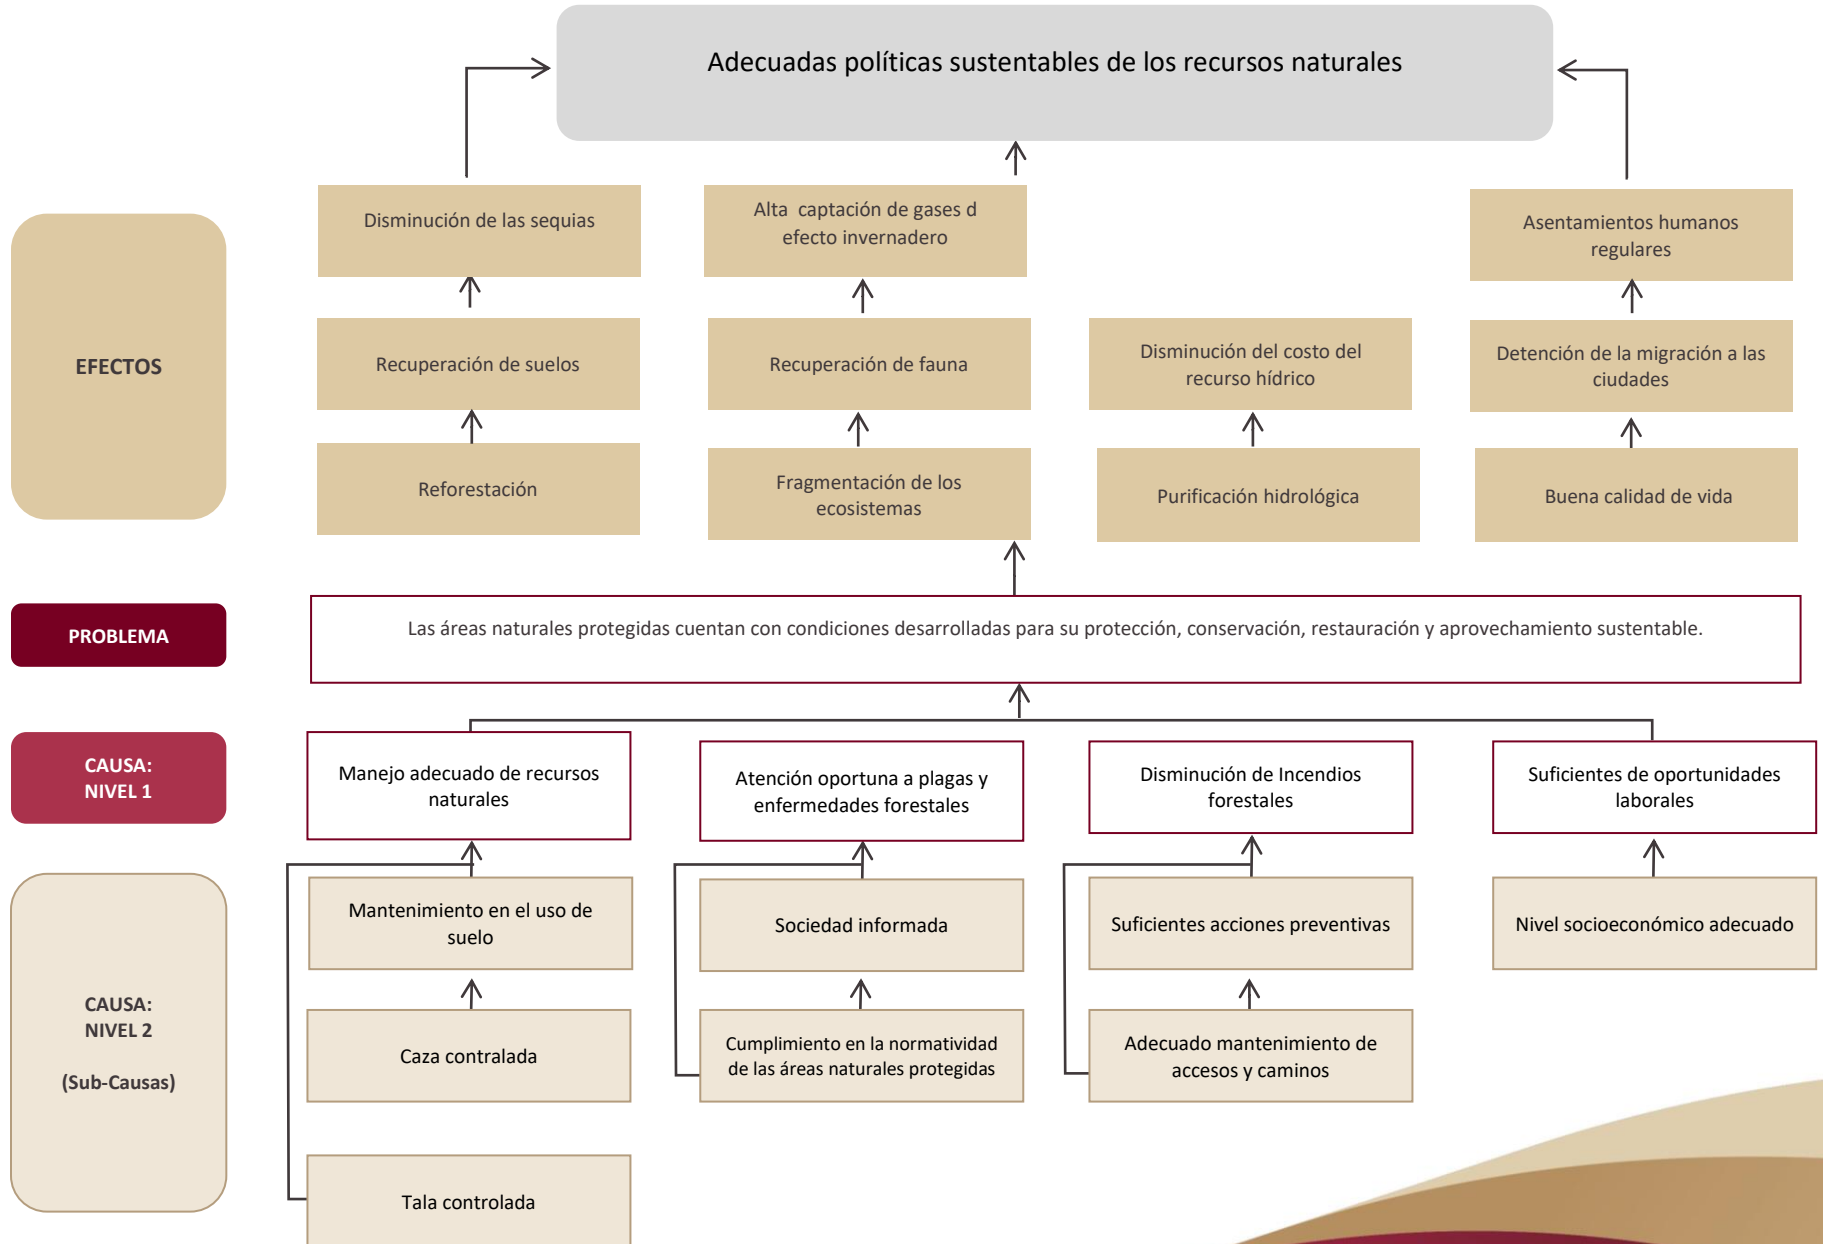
Adecuadas políticas sustentables de los recursos naturales

EFECTOS

Disminución de las sequias

Alta captación de gases d efecto invernadero

Asentamientos humanos regulares

Recuperación de suelos

Recuperación de fauna

Disminución del costo del recurso hídrico

Detención de la migración a las ciudades

Reforestación

Fragmentación de los ecosistemas

Purificación hidrológica

Buena calidad de vida

PROBLEMA

Las áreas naturales protegidas cuentan con condiciones desarrolladas para su protección, conservación, restauración y aprovechamiento sustentable.

CAUSA: NIVEL 1

Manejo adecuado de recursos naturales

Atención oportuna a plagas y enfermedades forestales

Disminución de Incendios forestales

Suficientes de oportunidades laborales

CAUSA: NIVEL 2

(Sub-Causas)

Mantenimiento en el uso de suelo

Sociedad informada

Suficientes acciones preventivas

Nivel socioeconómico adecuado

Caza contralada

Cumplimiento en la normatividad de las áreas naturales protegidas

Adecuado mantenimiento de accesos y caminos

Tala controlada